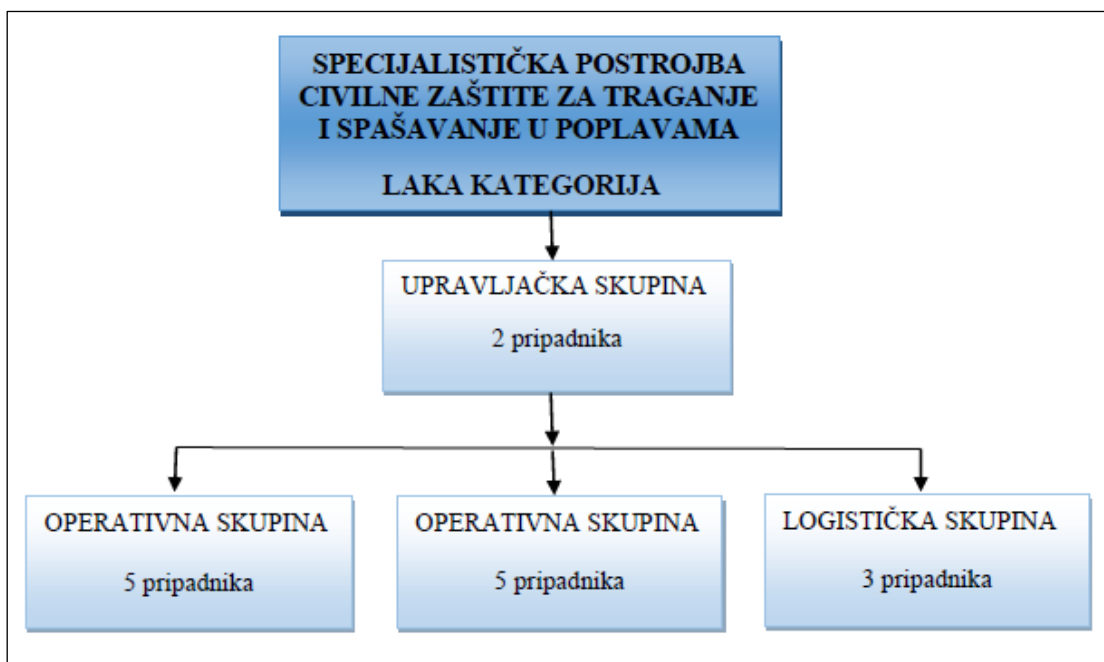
SPECIJALISTIČKA POSTROJBA CIVILNE ZAŠTITE ZA TRAGANJE I SPAŠAVANJE U POPLAVAMA

LAKA KATEGORIJA

UPRAVLJAČKA SKUPINA

2 pripadnika

OPERATIVNA SKUPINA

5 pripadnika

OPERATIVNA SKUPINA

5 pripadnika

LOGISTIČKA SKUPINA

3 pripadnika